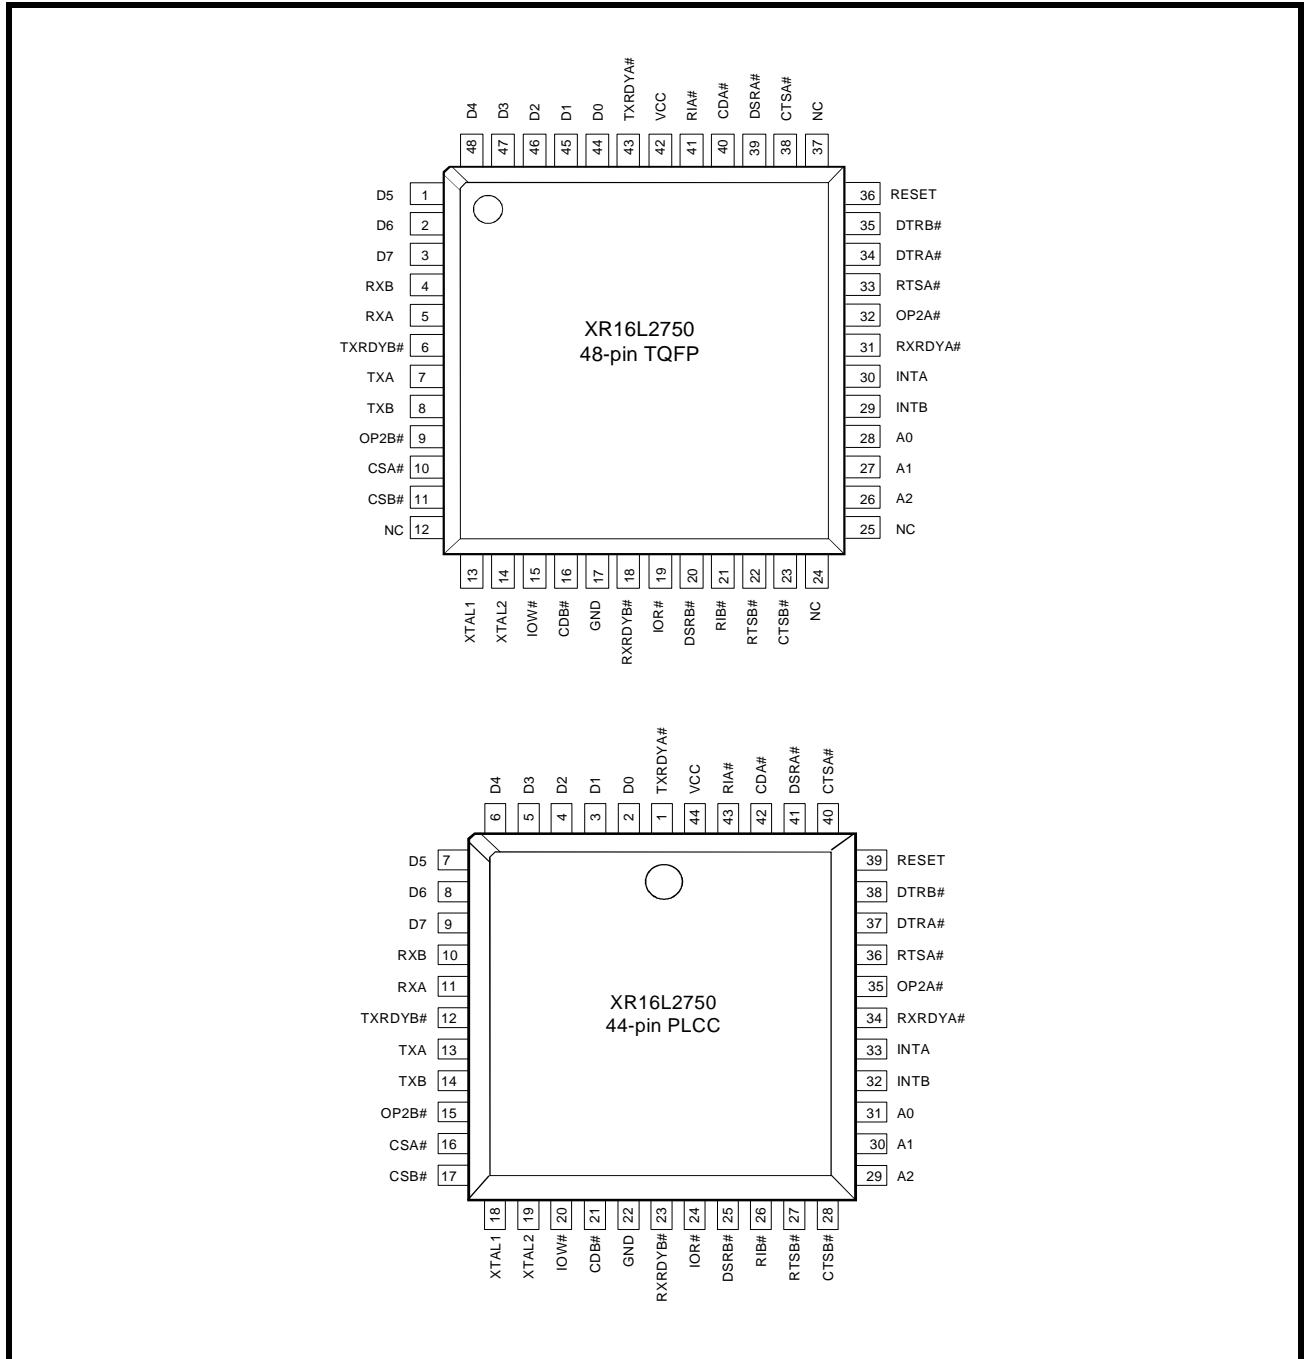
D4 48
D3 47
D2 46
D1 45
D0 44
TXRDYA# 43
VCC 42
RIA# 41
CDA# 40
DSRA# 39
CTSA# 38
NC 37

D5 1
D6 2
D7 3
RXB 4
RXA 5
TXRDYB# 6
TXA 7
TXB 8
OP2B# 9
CSA# 10
CSB# 11
NC 12

XR16L2750
48-pin TQFP

36 RESET
35 DTRB#
34 DTRA#
33 RTSA#
32 OP2A#
31 RXRDYA#
30 INTA
29 INTB
28 A0
27 A1
26 A2
25 NC

13 XTAL1
14 XTAL2
15 IOW#
16 CDB#
17 GND
18 RXRDYB#
19 IOR#
20 DSRB#
21 RIB#
22 RTSB#
23 CTSB#
24 NC

D4 6
D3 5
D2 4
D1 3
D0 2
TXRDYA# 1
VCC 44
RIA# 43
CDA# 42
DSRA# 41
CTSA# 40

D5 7
D6 8
D7 9
RXB 10
RXA 11
TXRDYB# 12
TXA 13
TXB 14
OP2B# 15
CSA# 16
CSB# 17

XR16L2750
44-pin PLCC

39 RESET
38 DTRB#
37 DTRA#
36 RTSA#
35 OP2A#
34 RXRDYA#
33 INTA
32 INTB
31 A0
30 A1
29 A2

18 XTAL1
19 XTAL2
20 IOW#
21 CDB#
22 GND
23 RXRDYB#
24 IOR#
25 DSRB#
26 RIB#
27 RTSB#
28 CTSB#